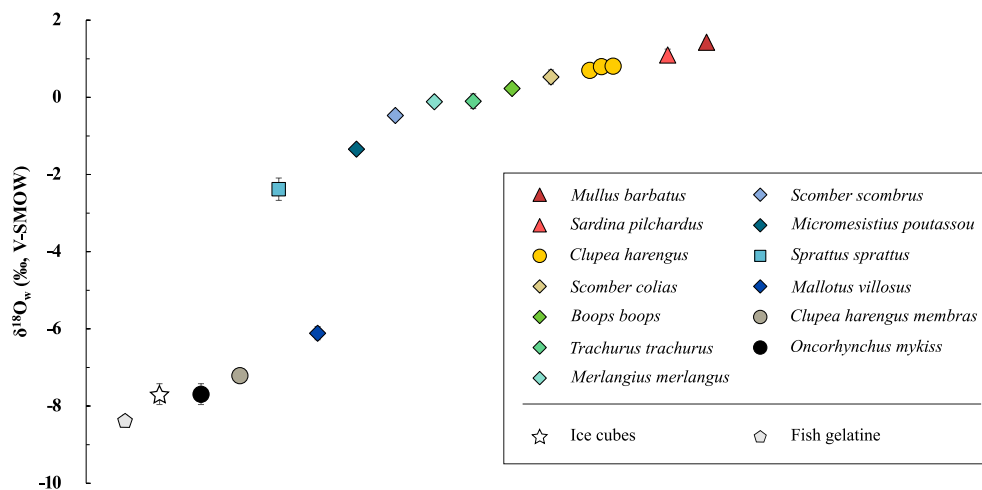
2
0
-2
-4
-6
-8
-10
$\delta^{18}O_w$ (‰, V-SMOW)

Mullus barbatus
Sardina pilchardus
Clupea harengus
Scomber colias
Boops boops
Trachurus trachurus
Merlangius merlangus
Scomber scombrus
Micromesistius poutassou
Sprattus sprattus
Mallotus villosus
Clupea harengus membras
Oncorhynchus mykiss
Ice cubes
Fish gelatine